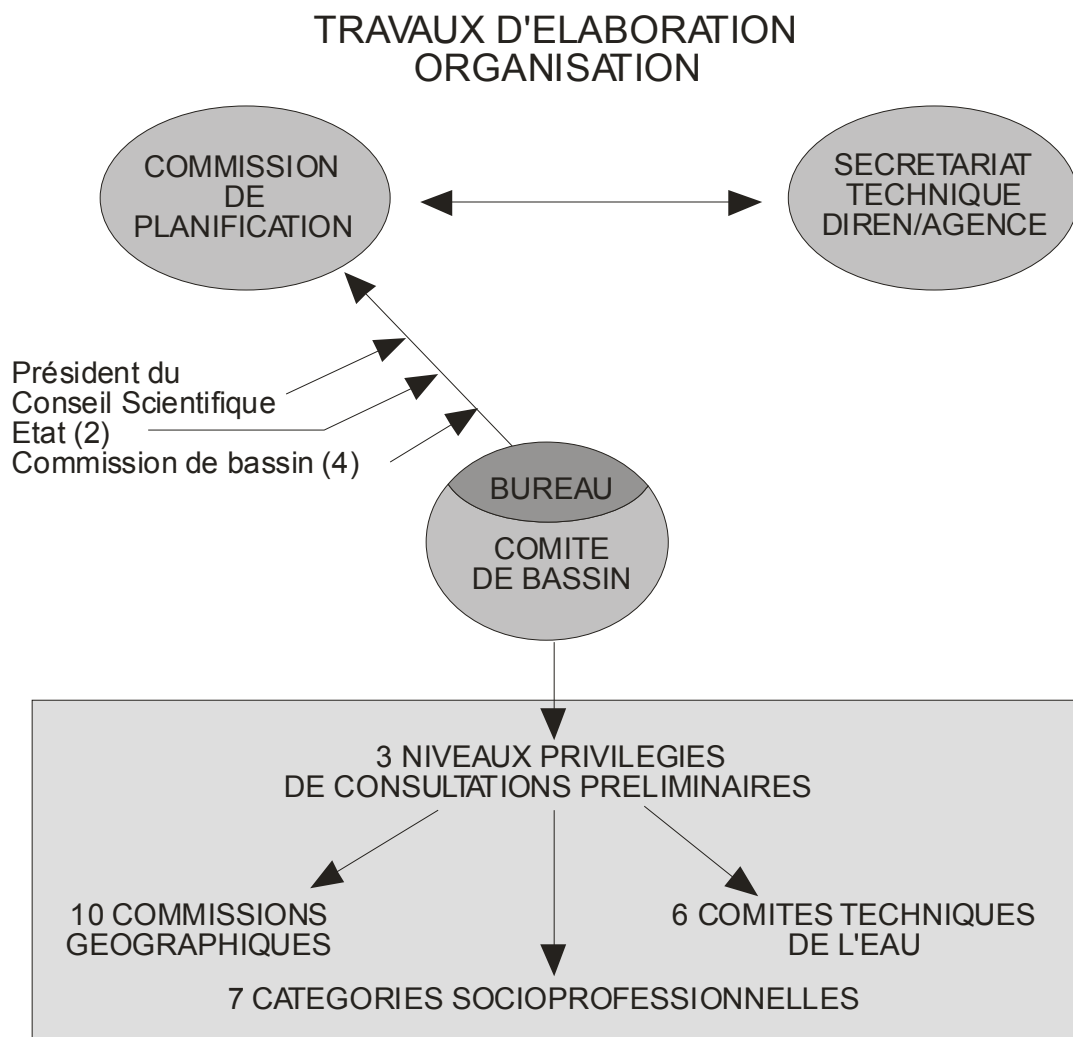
TRAVAUX D'ELABORATION
ORGANISATION

COMMISSION
DE
PLANIFICATION

SECRETARIAT
TECHNIQUE
DIREN/AGENCE

Président du
Conseil Scientifique
Etat (2)
Commission de bassin (4)

BUREAU

COMITE
DE BASSIN

3 NIVEAUX PRIVILEGIES
DE CONSULTATIONS PRELIMINAIRES

10 COMMISSIONS
GEOGRAPHIQUES

6 COMITES TECHNIQUES
DE L'EAU

7 CATEGORIES SOCIOPROFESSIONNELLES